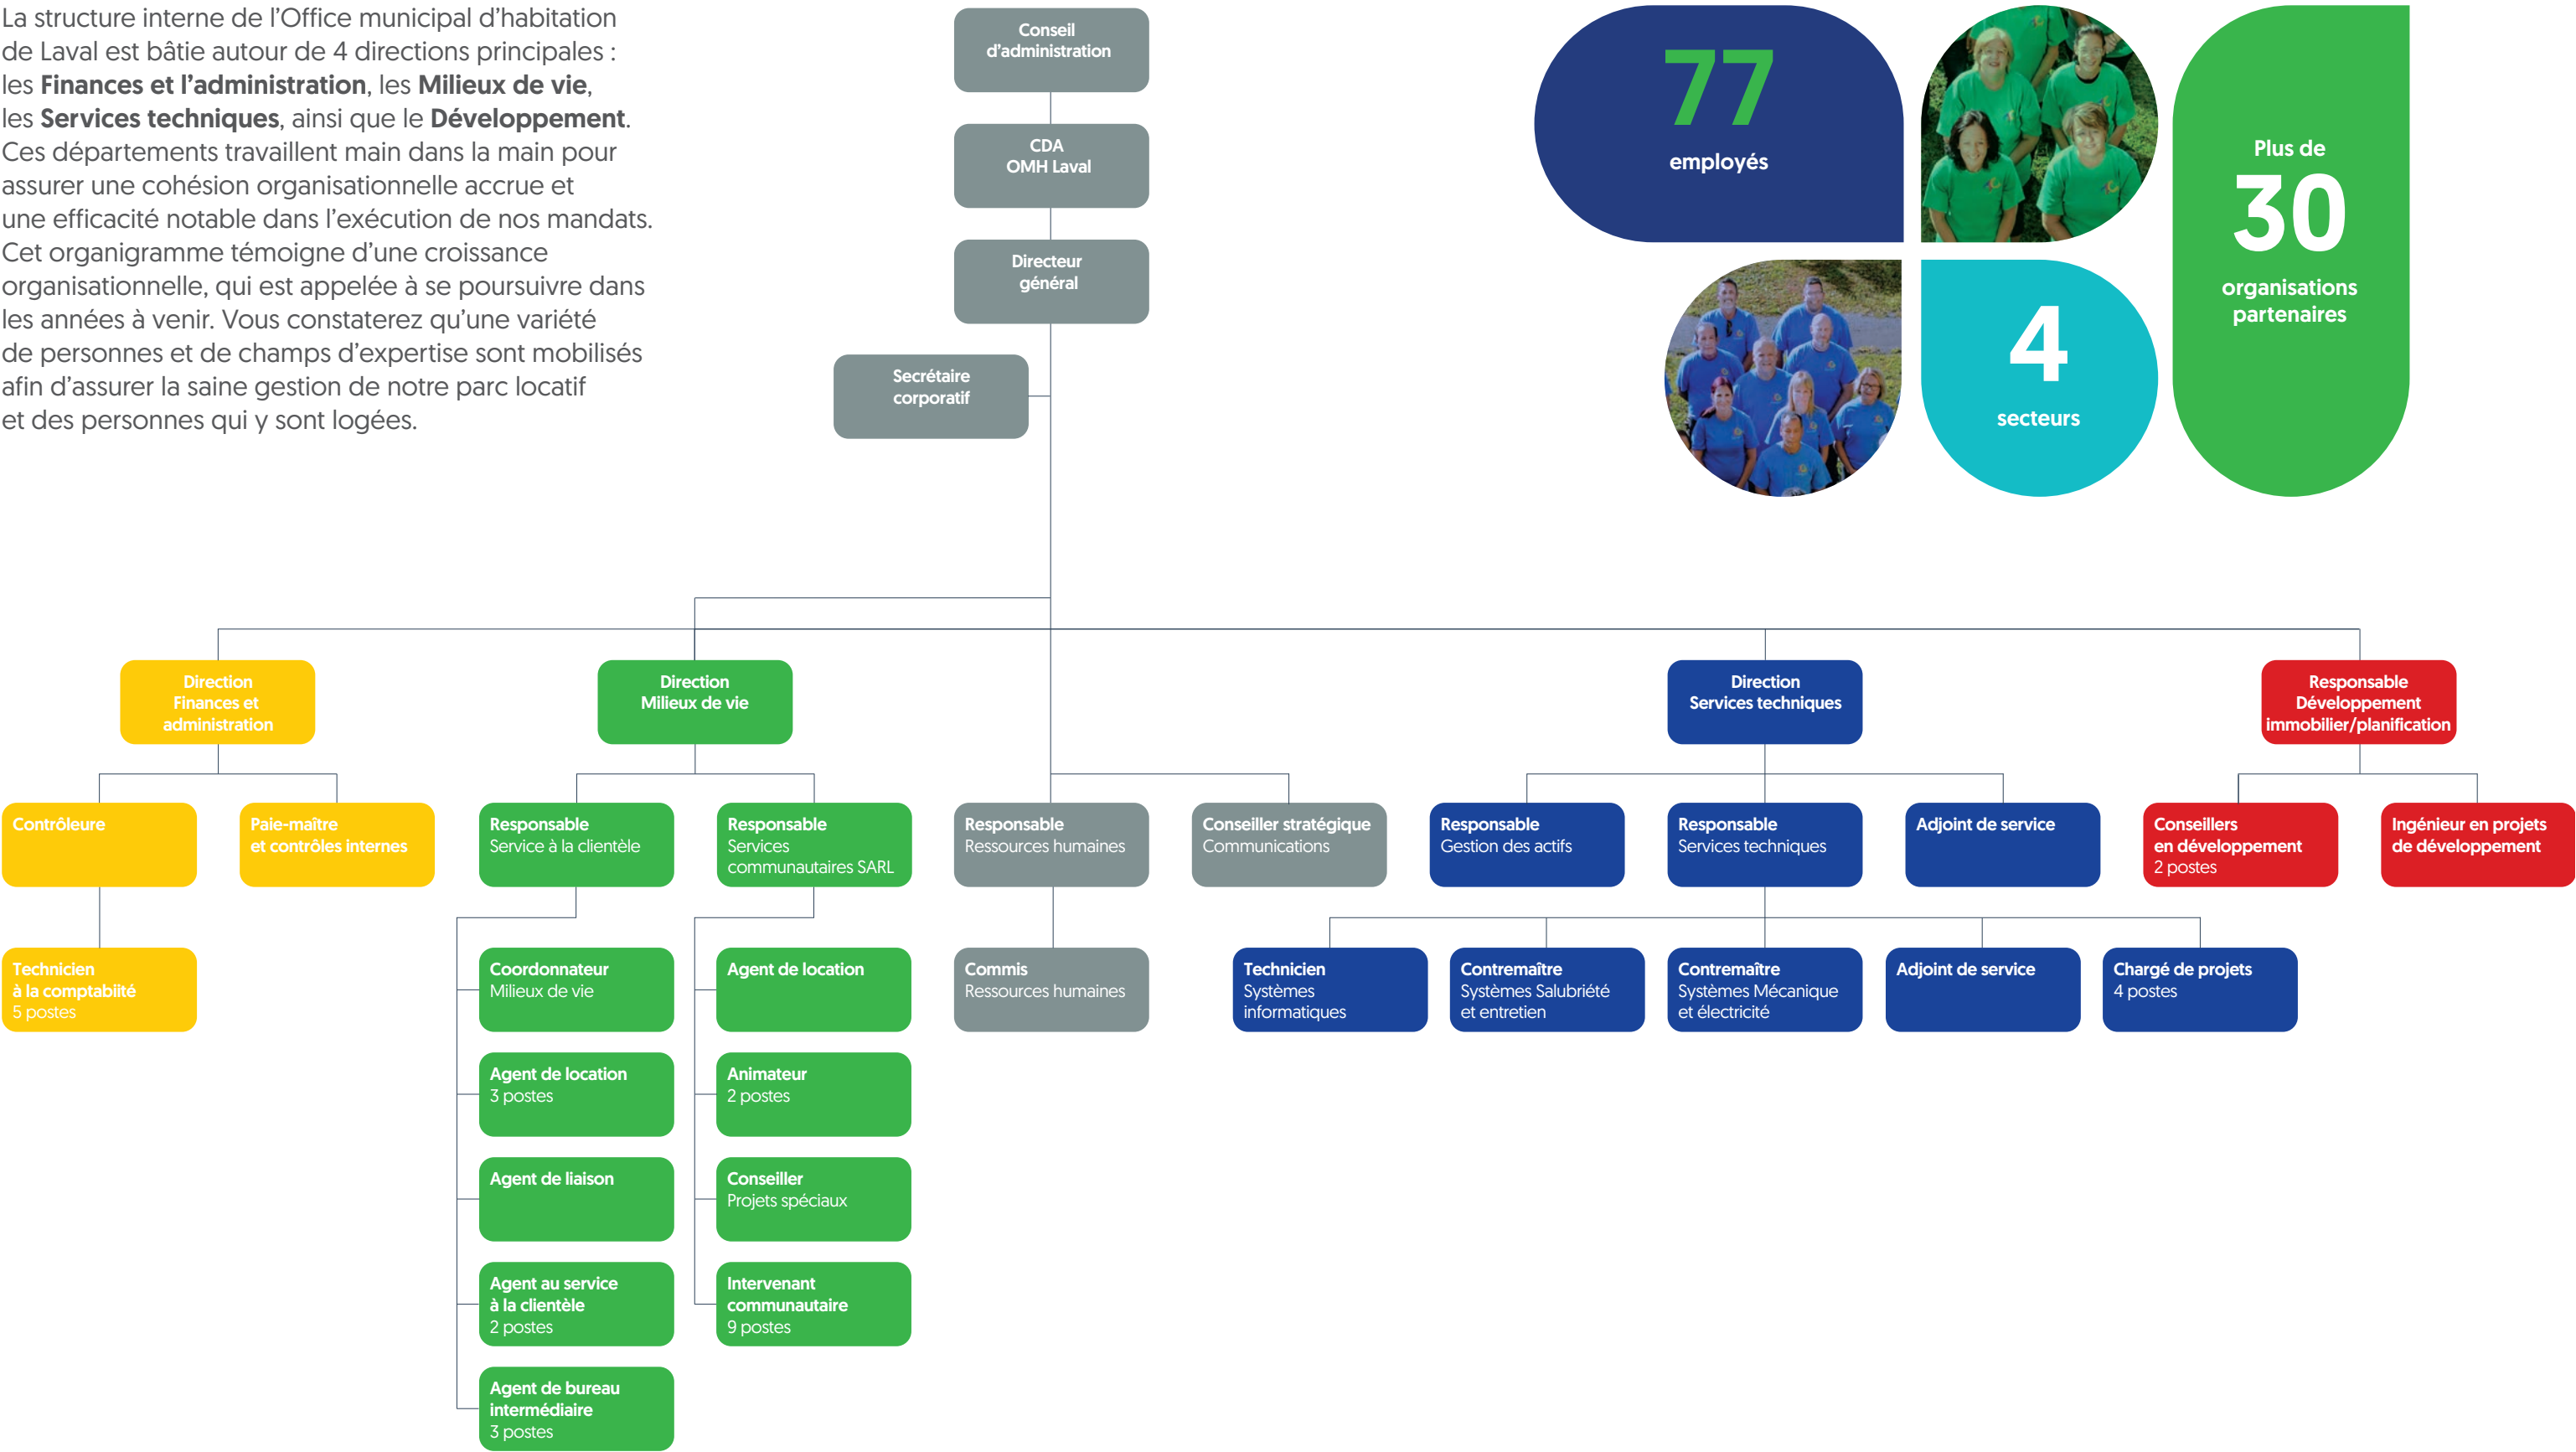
La structure interne de l'Office municipal d'habitation de Laval est bâtie autour de 4 directions principales : les **Finances et l'administration**, les **Milieux de vie**, les **Services techniques**, ainsi que le **Développement**. Ces départements travaillent main dans la main pour assurer une cohésion organisationnelle accrue et une efficacité notable dans l'exécution de nos mandats. Cet organigramme témoigne d'une croissance organisationnelle, qui est appelée à se poursuivre dans les années à venir. Vous constaterez qu'une variété de personnes et de champs d'expertise sont mobilisés afin d'assurer la saine gestion de notre parc locatif et des personnes qui y sont logées.

77 employés

Plus de 30 organisations partenaires

4 secteurs

Conseil d'administration

CDA OMH Laval

Directeur général

Secrétaire corporatif

Direction Finances et administration

Contrôleure

Paie-maître et contrôles internes

Technicien à la comptabilité 5 postes

Direction Milieux de vie

Responsable Service à la clientèle

Coordonnateur Milieux de vie

Agent de location 3 postes

Agent de liaison

Agent au service à la clientèle 2 postes

Agent de bureau intermédiaire 3 postes

Responsable Services communautaires SARL

Agent de location

Animateur 2 postes

Conseiller Projets spéciaux

Intervenant communautaire 9 postes

Responsable Ressources humaines

Commis Ressources humaines

Conseiller stratégique Communications

Direction Services techniques

Responsable Gestion des actifs

Responsable Services techniques

Adjoint de service

Technicien Systèmes informatiques

Contremaître Systèmes Salubriété et entretien

Contremaître Systèmes Mécanique et électricité

Adjoint de service

Chargé de projets 4 postes

Responsable Développement immobilier/planification

Conseillers en développement 2 postes

Ingénieur en projets de développement